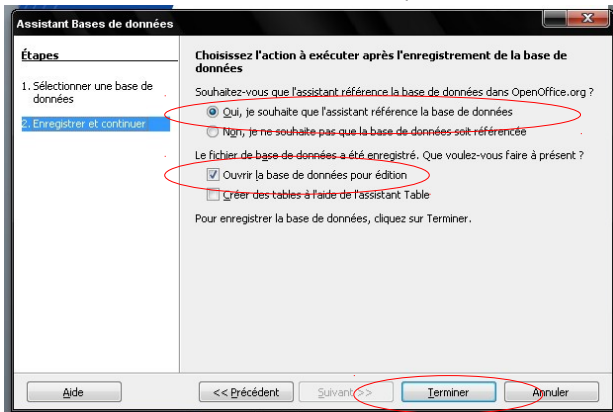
Assistant Bases de données

Étapes

1. Sélectionner une base de données

2. Enregistrer et continuer

Choisissez l'action à exécuter après l'enregistrement de la base de données

Souhaitez-vous que l'assistant référence la base de données dans OpenOffice.org ?

Oui, je souhaite que l'assistant référence la base de données

Non, je ne souhaite pas que la base de données soit référencée

Le fichier de base de données a été enregistré. Que voulez-vous faire à présent ?

Ouvrir la base de données pour édition

Créer des tables à l'aide de l'assistant Table

Pour enregistrer la base de données, cliquez sur Terminer.

Aide

<< Précédent

Suivant >>

Terminer

Annuler